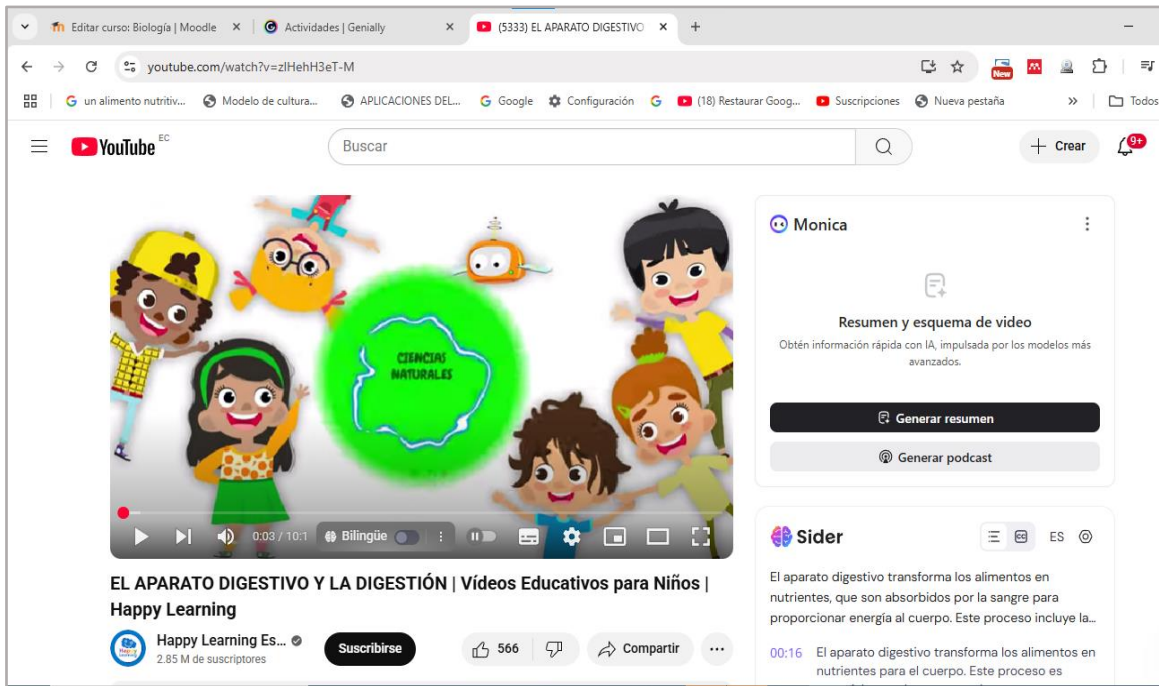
Editar curso: Biología | Moodle × Actividades | Genially × (5333) EL APARATO DIGESTIVO × +

youtube.com/watch?v=zlHehH3eT-M

New

un alimento nutritiv... Modelo de cultura... APLICACIONES DEL... Google Configuración (18) Restaurar Goog... Suscripciones Nueva pestaña » Todos

YouTube EC

Buscar

Crear 9+

CIENCIAS NATURALES

0:03 / 10:1 Bilingüe

EL APARATO DIGESTIVO Y LA DIGESTIÓN | Vídeos Educativos para Niños | Happy Learning

Happy Learning Es...
2.85 M de suscriptores

Suscribirse

566

Compartir

Monica

Resumen y esquema de video

Obtén información rápida con IA, impulsada por los modelos más avanzados.

Generar resumen

Generar podcast

Sider

ES

El aparato digestivo transforma los alimentos en nutrientes, que son absorbidos por la sangre para proporcionar energía al cuerpo. Este proceso incluye la...

00:16 El aparato digestivo transforma los alimentos en nutrientes para el cuerpo. Este proceso es